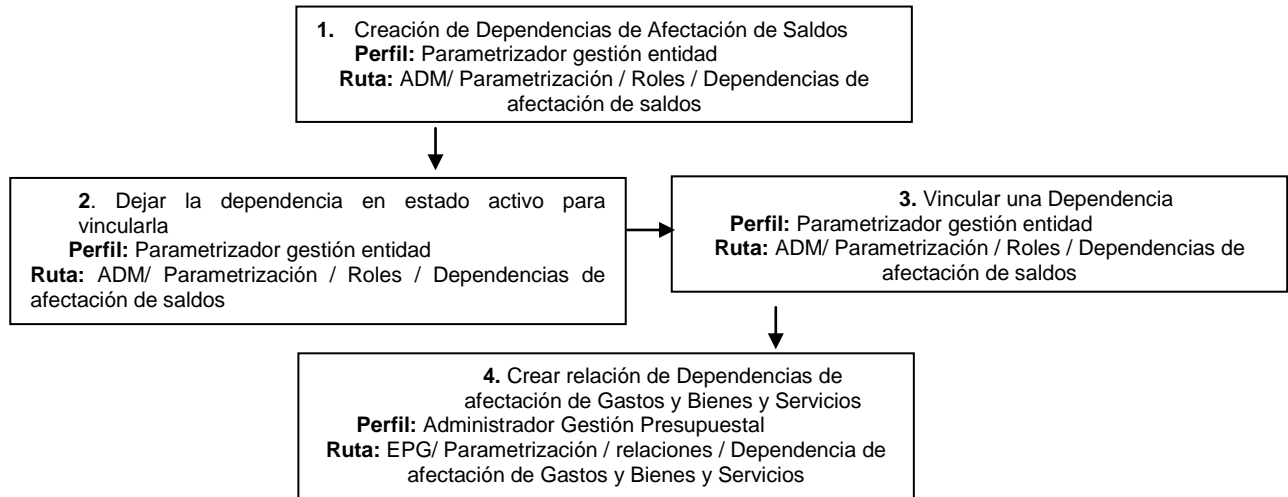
1. Creación de Dependencias de Afectación de Saldos
Perfil: Parametrizador gestión entidad
Ruta: ADM/ Parametrización / Roles / Dependencias de afectación de saldos

2. Dejar la dependencia en estado activo para vincularla
Perfil: Parametrizador gestión entidad
Ruta: ADM/ Parametrización / Roles / Dependencias de afectación de saldos

3. Vincular una Dependencia
Perfil: Parametrizador gestión entidad
Ruta: ADM/ Parametrización / Roles / Dependencias de afectación de saldos

4. Crear relación de Dependencias de afectación de Gastos y Bienes y Servicios
Perfil: Administrador Gestión Presupuestal
Ruta: EPG/ Parametrización / relaciones / Dependencia de afectación de Gastos y Bienes y Servicios